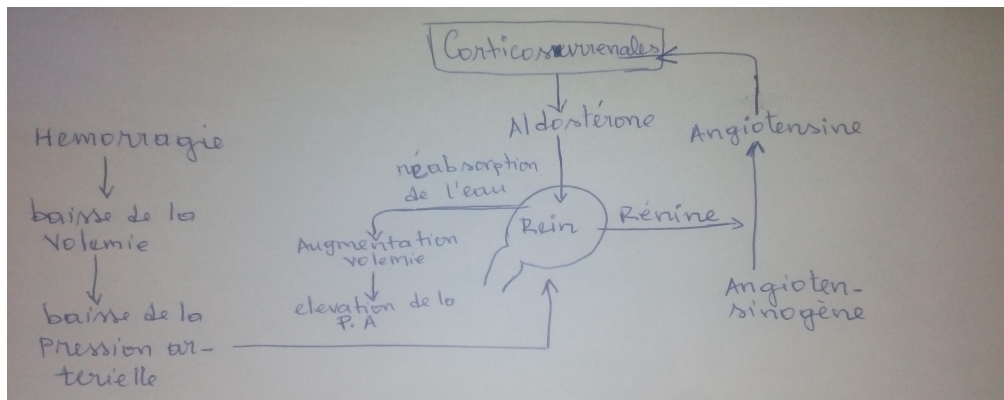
Corticosurrenales

Aldostérone

Angiotensine

Hemorragie

baisse de la Volemie

baisse de la Pression arterielle

réabsorption de l'eau

Rein

Rénine

Augmentation volemie

elevation de la P. A

Angiotensinogène